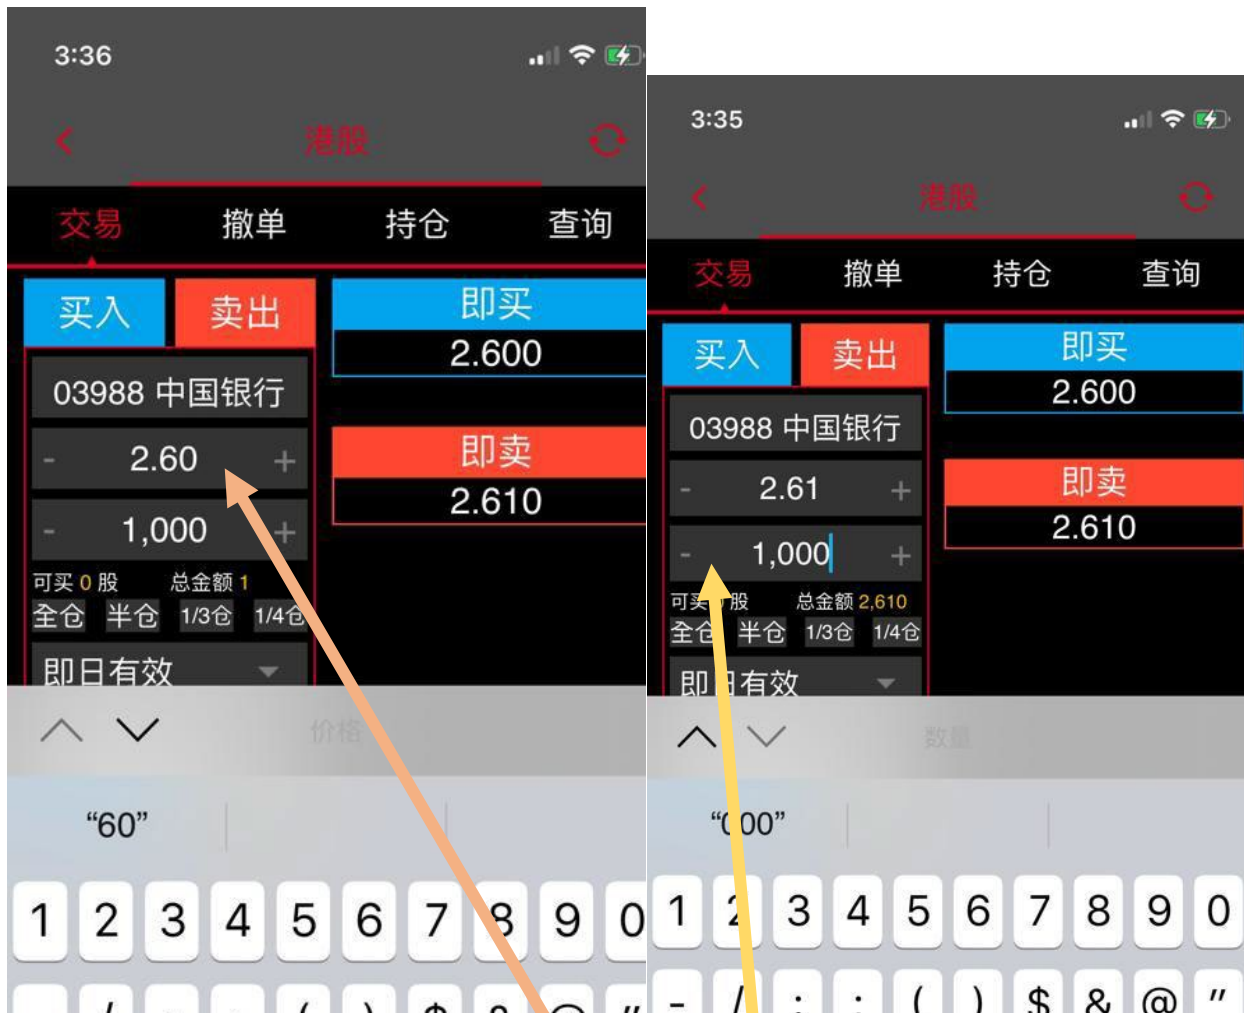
3:36

港股

交易 撤单 持仓 查询

买入 卖出

即买
2.600

03988 中国银行

- 2.60 +

即卖
2.610

- 1,000 +

可买 0 股 总金额 1

全仓 半仓 1/3仓 1/4仓

即日有效

价格

“60”

1 2 3 4 5 6 7 8 9 0

3:35

港股

交易 撤单 持仓 查询

买入 卖出

即买
2.600

03988 中国银行

- 2.61 +

即卖
2.610

- 1,000 +

可买 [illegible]股 总金额 2,610

全仓 半仓 1/3仓 1/4仓

即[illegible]有效

数量

“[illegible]00”

1 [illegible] 3 4 5 6 7 8 9 0

- / : ; ( ) $ & @ "